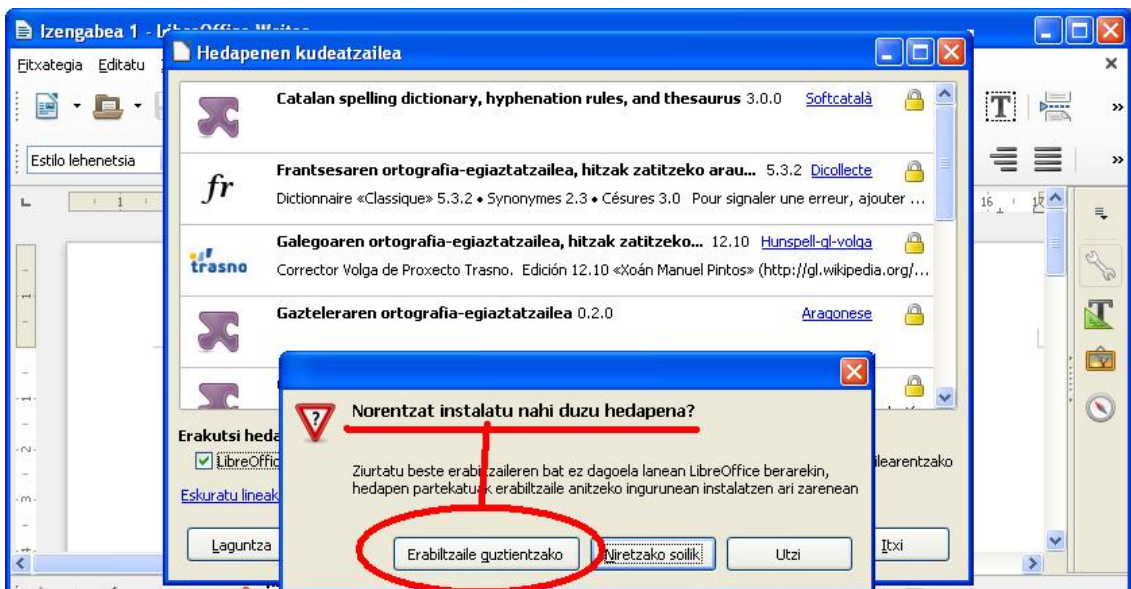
Izengabea 1 - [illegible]

Fitxategia Editatu

Estilo lehenetsia

Hedapenen kudeatzailea

Catalan spelling dictionary, hyphenation rules, and thesaurus 3.0.0 Softcatalà

Frantsesaren ortografia-egiaztatzailea, hitzak zatitzeko arau... 5.3.2 Dicollecte

Dictionnaire «Classique» 5.3.2 • Synonymes 2.3 • Césures 3.0 Pour signaler une erreur, ajouter ...

Galegoaren ortografia-egiaztatzailea, hitzak zatitzeko... 12.10 Hunspell-gl-volga

Corrector Volga de Proxecto Trasno. Edición 12.10 «Xoán Manuel Pintos» (http://gl.wikipedia.org/...

trasno

Gazteleraren ortografia-egiaztatzailea 0.2.0 Aragonese

Erakutsi heda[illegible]

LibreOffic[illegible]

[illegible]ilearentzako

Eskuratu lineak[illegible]

Laguntza

Itxi

Norentzat instalatu nahi duzu hedapena?

Ziurtatu beste erabiltzaileren bat ez dagoela lanean LibreOffice berarekin, hedapen partekatuak erabiltzaile anitzeko ingurunean instalatzen ari zarenean

Erabiltzaile guztientzako

Niretzako soilik

Utzi